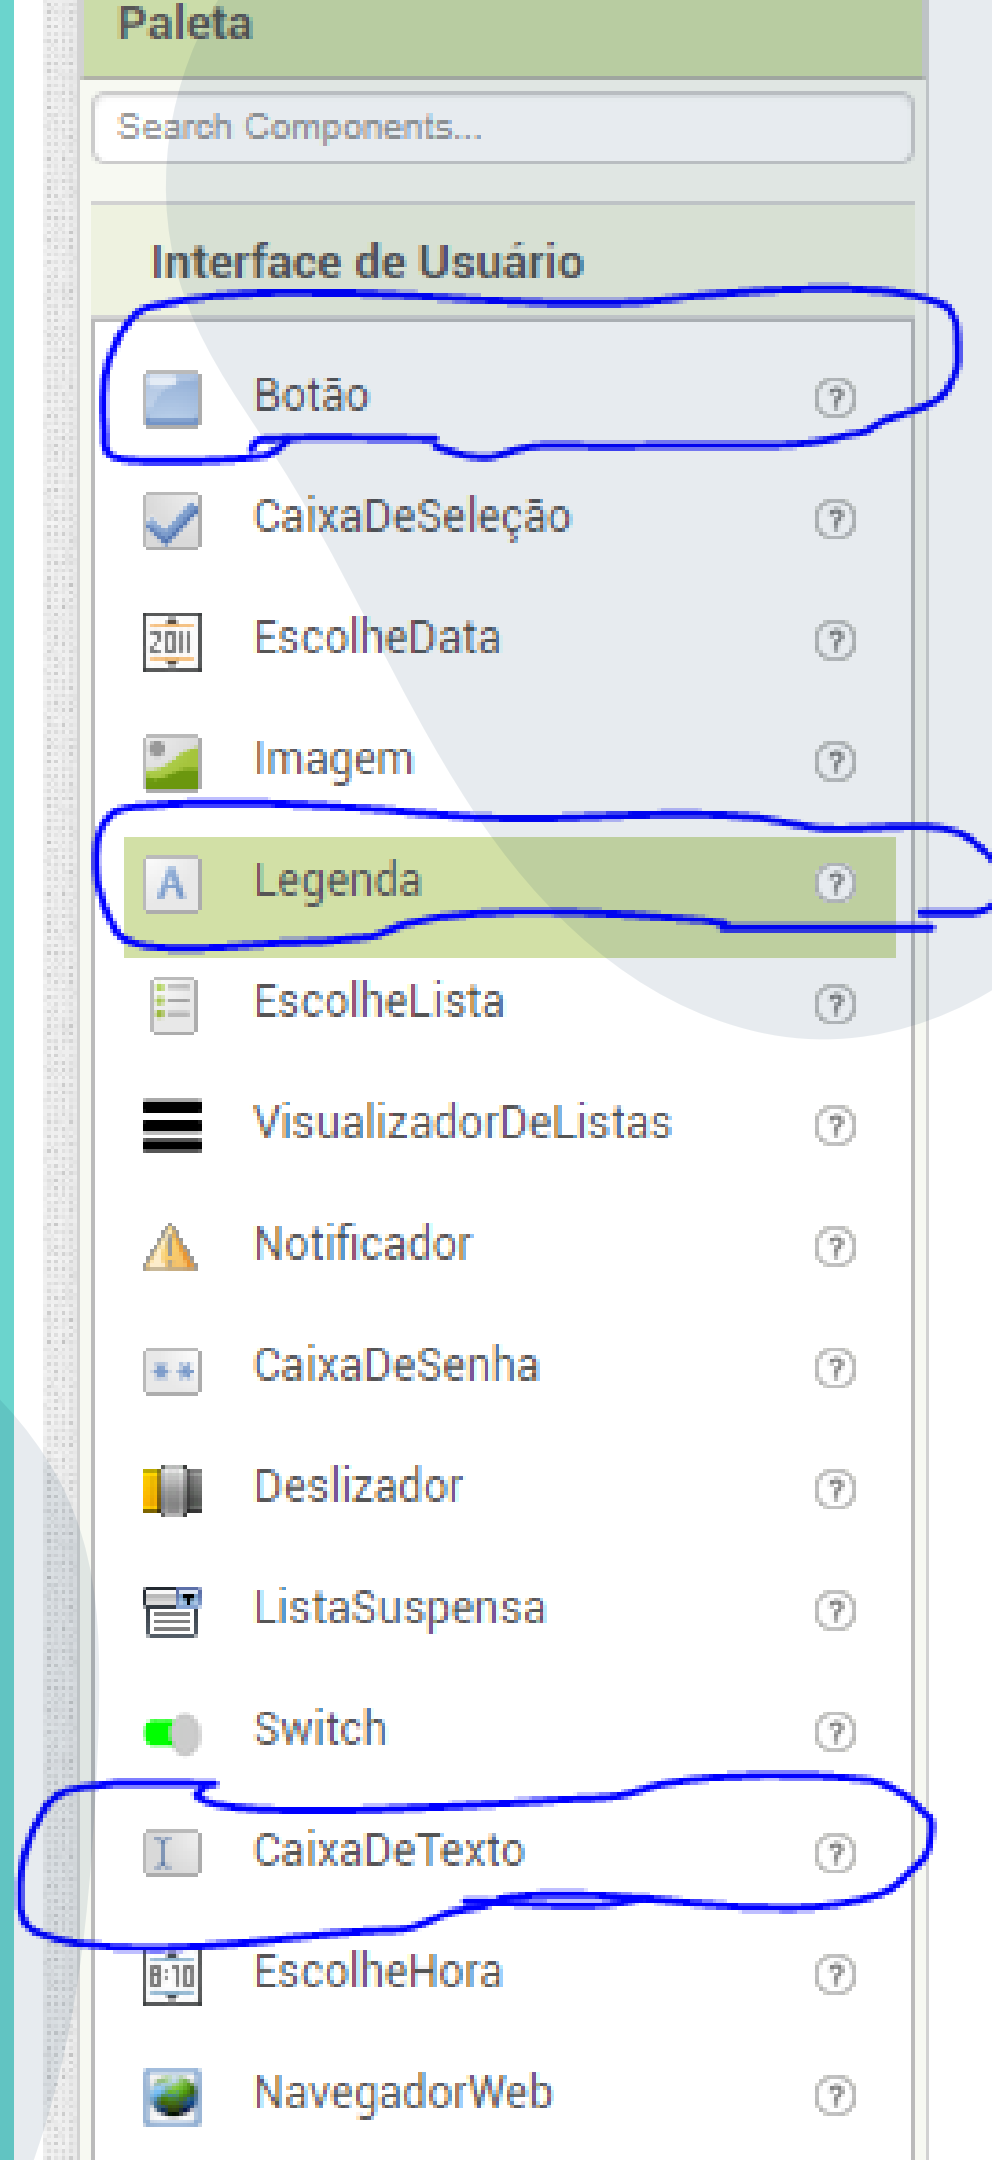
Paleta

Search Components...

Interface de Usuário

Botão ?

CaixaDeSeleção ?

2011 EscolheData ?

Imagem ?

A Legenda ?

EscolheLista ?

VisualizadorDeListas ?

Notificador ?

** CaixaDeSenha ?

Deslizador ?

ListaSuspensa ?

Switch ?

I CaixaDeTexto ?

8:10 EscolheHora ?

NavegadorWeb ?